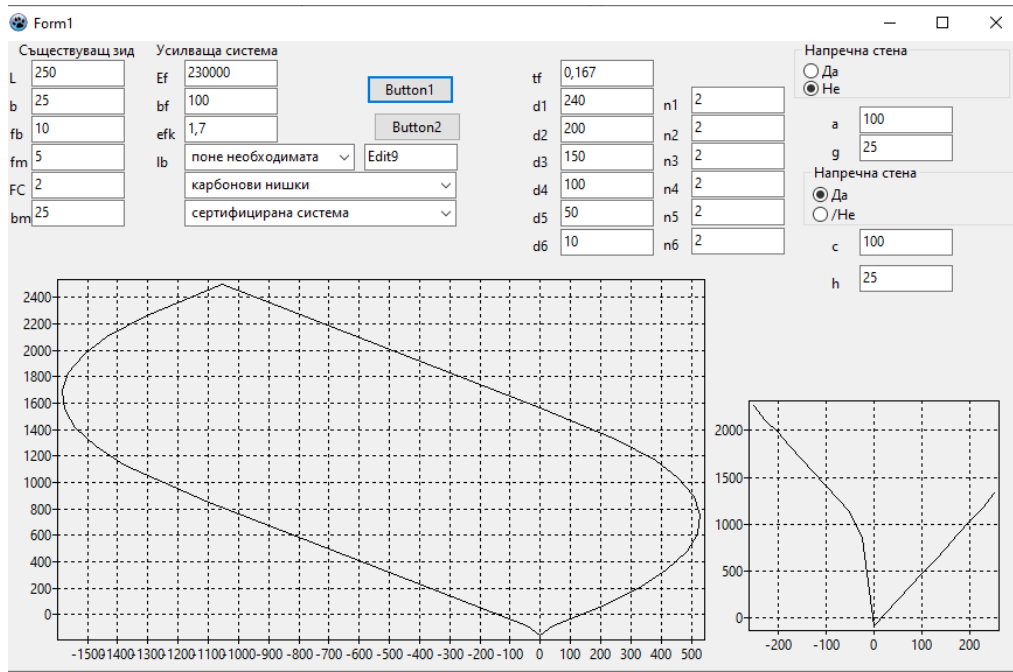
Form1

Съществуващ зид
L 250
b 25
fb 10
fm 5
FC 2
bm 25

Усилваща система
Ef 230000
bf 100
efk 1,7
lb поне необходимата
Edit9
карбонови нишки
сертифицирана система

Button1
Button2

tf 0,167
d1 240
d2 200
d3 150
d4 100
d5 50
d6 10

n1 2
n2 2
n3 2
n4 2
n5 2
n6 2

Напречна стена
Да
Не
a 100
g 25

Напречна стена
Да
/Не
c 100
h 25

2400
2200
2000
1800
1600
1400
1200
1000
800
600
400
200
0
-1500 -1400 -1300 -1200 -1100 -1000 -900 -800 -700 -600 -500 -400 -300 -200 -100 0 100 200 300 400 500

2000
1500
1000
500
0
-200 -100 0 100 200